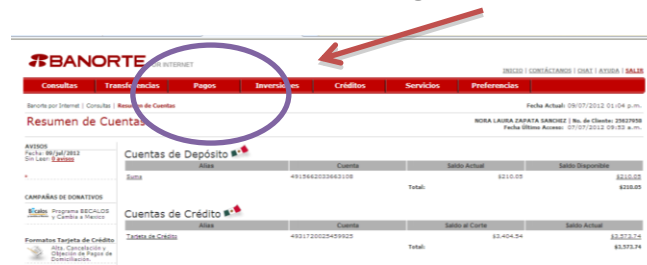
BANORTE POR INTERNET

INICIO | CONTÁCTANOS | CHAT | AYUDA | SALIR

Consultas | Transferencias | Pagos | Inversiones | Créditos | Servicios | Preferencias

Banorte por Internet | Consultas | Resumen de Cuentas

Fecha Actual: 09/07/2012 01:04 p.m.

Resumen de Cuentas

NORA LAURA ZAPATA SANCHEZ | No. de Cliente: 25637858
Fecha Último Acceso: 07/07/2012 09:53 a.m.

AVISOS
Fecha: 08/jul/2012
Sin Leer: 0 avisos

CAMPAÑAS DE DONATIVOS

Programa BECALOS y Cambia a México

Formatos Tarjeta de Crédito
Alta, Cancelación y Objeción de Pagos de Domiciliación.

Cuentas de Depósito

| Alias | Cuenta | Saldo Actual | Saldo Disponible |
|---|---|---|---|
| Suma | 4915662003663108 | $210.05 | $210.05 |
| | | Total: | $210.05 |

Cuentas de Crédito

| Alias | Cuenta | Saldo al Corte | Saldo Actual |
|---|---|---|---|
| Tarjeta de Crédito | 4931720025459925 | $3,404.54 | $3,573.74 |
| | | Total: | $3,573.74 |